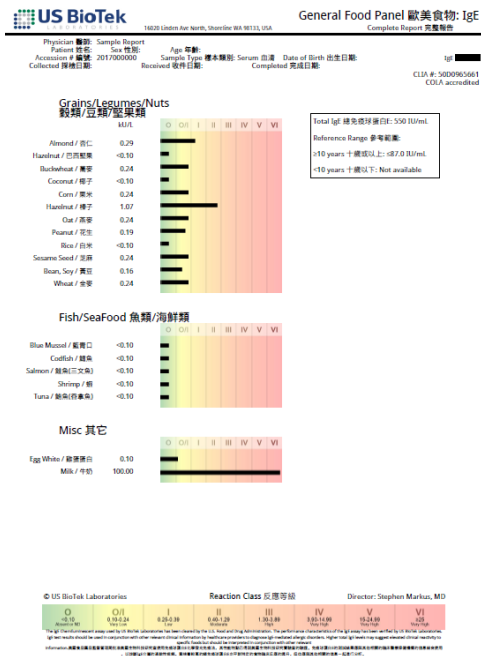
US BioTek 14620 Linden Ave North, Shoreline WA 98133, USA

General Food Panel 歐美食物: IgE
Complete Report 完整報告

Physician 醫師: Sample Report
Patient 姓名: Sex 性別: Age 年齡:
Accession # 編號: 2017000000 Sample Type 標本類別: Serum 血清 Date of Birth 出生日期: IgE
Collected 採檢日期: Received 收件日期: Completed 完成日期:

CLIA #: 50D0965661
COLA accredited

Grains/Legumes/Nuts
穀類/豆類/堅果類

kU/L O O/I I II III IV V VI

| | kU/L |
|---|---|
| Almond / 杏仁 | 0.29 |
| Hazelnut / 巴西堅果 | <0.10 |
| Buckwheat / 蕎麥 | 0.24 |
| Coconut / 椰子 | <0.10 |
| Corn / 粟米 | 0.24 |
| Hazelnut / 榛子 | 1.07 |
| Oat / 燕麥 | 0.24 |
| Peanut / 花生 | 0.19 |
| Rice / 白米 | <0.10 |
| Sesame Seed / 芝麻 | 0.24 |
| Bean, Soy / 黃豆 | 0.16 |
| Wheat / 小麥 | 0.24 |

Total IgE 總免疫球蛋白: 550 IU/mL
Reference Range 參考範圍:
≥10 years 十歲或以上: ≤87.0 IU/mL
<10 years 十歲以下: Not available

Fish/SeaFood 魚類/海鮮類

O O/I I II III IV V VI

| | |
|---|---|
| Blue Mussel / 藍青口 | <0.10 |
| Codfish / 鱈魚 | <0.10 |
| Salmon / 鮭魚(三文魚) | <0.10 |
| Shrimp / 蝦 | <0.10 |
| Tuna / 鮪魚(吞拿魚) | <0.10 |

Misc 其它

O O/I I II III IV V VI

| | |
|---|---|
| Egg White / 雞蛋蛋白 | 0.10 |
| Milk / 牛奶 | 100.00 |

© US BioTek Laboratories Reaction Class 反應等級 Director: Stephen Markus, MD

| O | O/I | I | II | III | IV | V | VI |
|---|---|---|---|---|---|---|---|
| <0.10 | 0.10-0.24 | 0.25-0.39 | 0.40-1.29 | 1.30-3.89 | 3.90-14.99 | 15-24.99 | ≥25 |
| Absent or ND | Very Low | Low | Moderate | High | Very High | Very High | Very High |

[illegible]